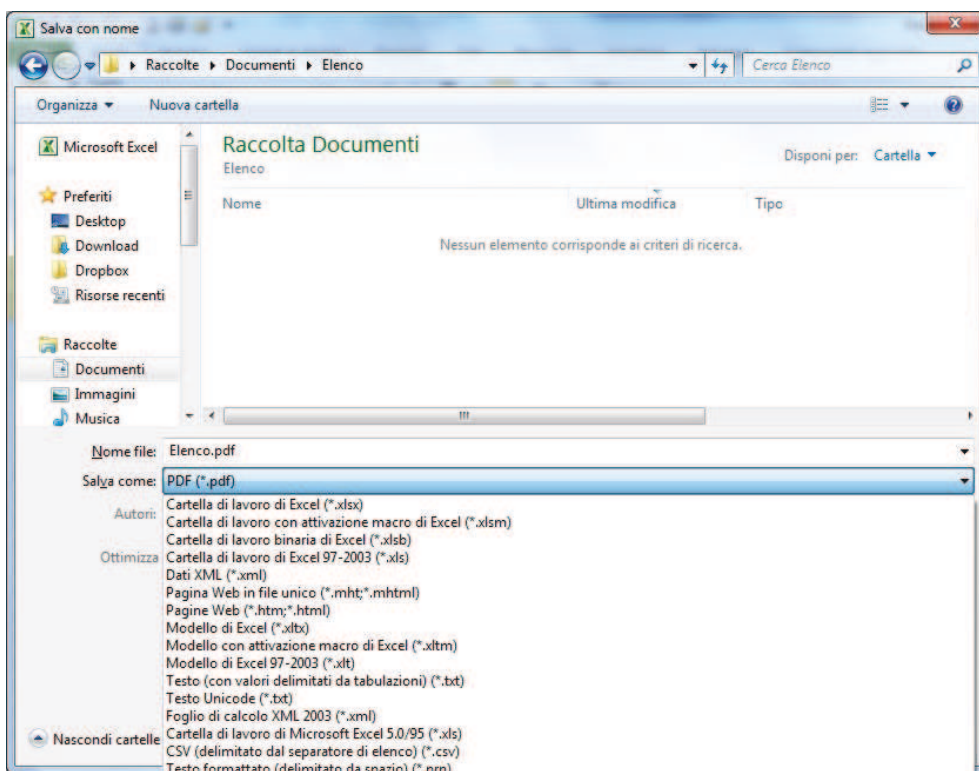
Salva con nome

Raccolte ▸ Documenti ▸ Elenco

Cerca Elenco

Organizza ▾ Nuova cartella

Microsoft Excel

Preferiti
Desktop
Download
Dropbox
Risorse recenti

Raccolte
Documenti
Immagini
Musica

Raccolta Documenti
Elenco

Disponi per: Cartella ▾

Nome Ultima modifica Tipo

Nessun elemento corrisponde ai criteri di ricerca.

Nome file: Elenco.pdf

Salva come: PDF (*.pdf)

Autori:

Ottimizza

Cartella di lavoro di Excel (*.xlsx)
Cartella di lavoro con attivazione macro di Excel (*.xlsm)
Cartella di lavoro binaria di Excel (*.xlsb)
Cartella di lavoro di Excel 97-2003 (*.xls)
Dati XML (*.xml)
Pagina Web in file unico (*.mht;*.mhtml)
Pagine Web (*.htm;*.html)
Modello di Excel (*.xltx)
Modello con attivazione macro di Excel (*.xltm)
Modello di Excel 97-2003 (*.xlt)
Testo (con valori delimitati da tabulazioni) (*.txt)
Testo Unicode (*.txt)
Foglio di calcolo XML 2003 (*.xml)
Cartella di lavoro di Microsoft Excel 5.0/95 (*.xls)
CSV (delimitato dal separatore di elenco) (*.csv)
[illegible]

Nascondi cartelle